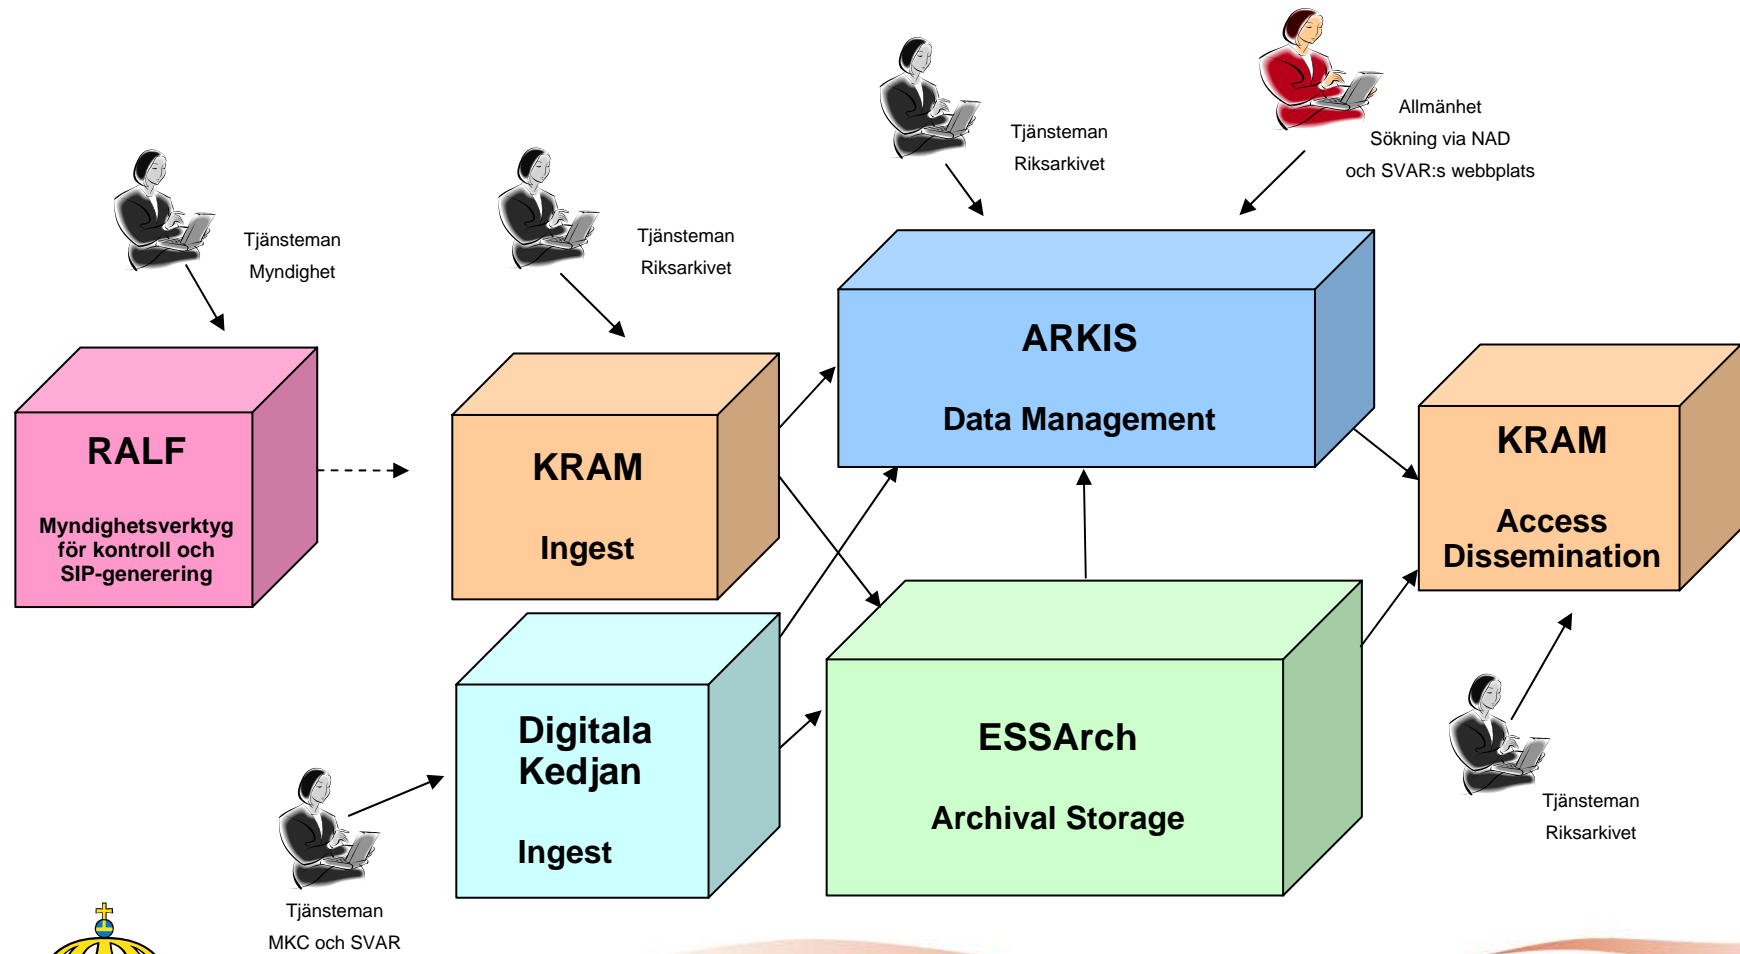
Tjänsteman
Riksarkivet

Allmänhet
Sökning via NAD
och SVAR:s webbplats

Tjänsteman
Myndighet

Tjänsteman
Riksarkivet

ARKIS

Data Management

RALF

Myndighetsverktyg för kontroll och SIP-generering

KRAM

Ingest

KRAM

Access Dissemination

Digitala Kedjan

Ingest

ESSArch

Archival Storage

Tjänsteman
Riksarkivet

Tjänsteman
MKC och SVAR